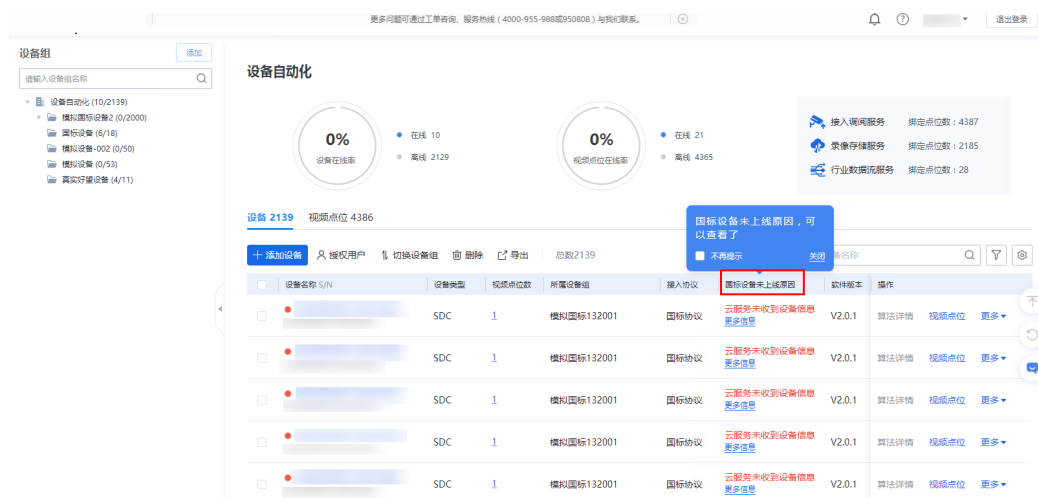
更多问题可通过工单咨询、服务热线（4000-955-988或950808）与我们联系。

退出登录

设备组 添加

请输入设备组名称

设备自动化 (10/2139)
模拟国标设备2 (0/2000)
国标设备 (6/18)
模拟设备-002 (0/50)
模拟设备 (0/53)
真实好望设备 (4/11)

设备自动化

0%
设备在线率

在线 10
离线 2129

0%
视频点位在线率

在线 21
离线 4365

接入调阅服务 绑定点位数：4387
录像存储服务 绑定点位数：2185
行业数据流服务 绑定点位数：28

设备 2139 视频点位 4386

国标设备未上线原因，可以查看了

不再提示 关闭

+ 添加设备 授权用户 切换设备组 删除 导出 总数2139

备名称

| 设备名称 S/N | 设备类型 | 视频点位数 | 所属设备组 | 接入协议 | 国标设备未上线原因 | 软件版本 | 操作 |
|---|---|---|---|---|---|---|---|
| | SDC | 1 | 模拟国标132001 | 国标协议 | 云服务未收到设备信息 更多信息 | V2.0.1 | 算法详情 视频点位 更多 |
| | SDC | 1 | 模拟国标132001 | 国标协议 | 云服务未收到设备信息 更多信息 | V2.0.1 | 算法详情 视频点位 更多 |
| | SDC | 1 | 模拟国标132001 | 国标协议 | 云服务未收到设备信息 更多信息 | V2.0.1 | 算法详情 视频点位 更多 |
| | SDC | 1 | 模拟国标132001 | 国标协议 | 云服务未收到设备信息 更多信息 | V2.0.1 | 算法详情 视频点位 更多 |
| | SDC | 1 | 模拟国标132001 | 国标协议 | 云服务未收到设备信息 更多信息 | V2.0.1 | 算法详情 视频点位 更多 |